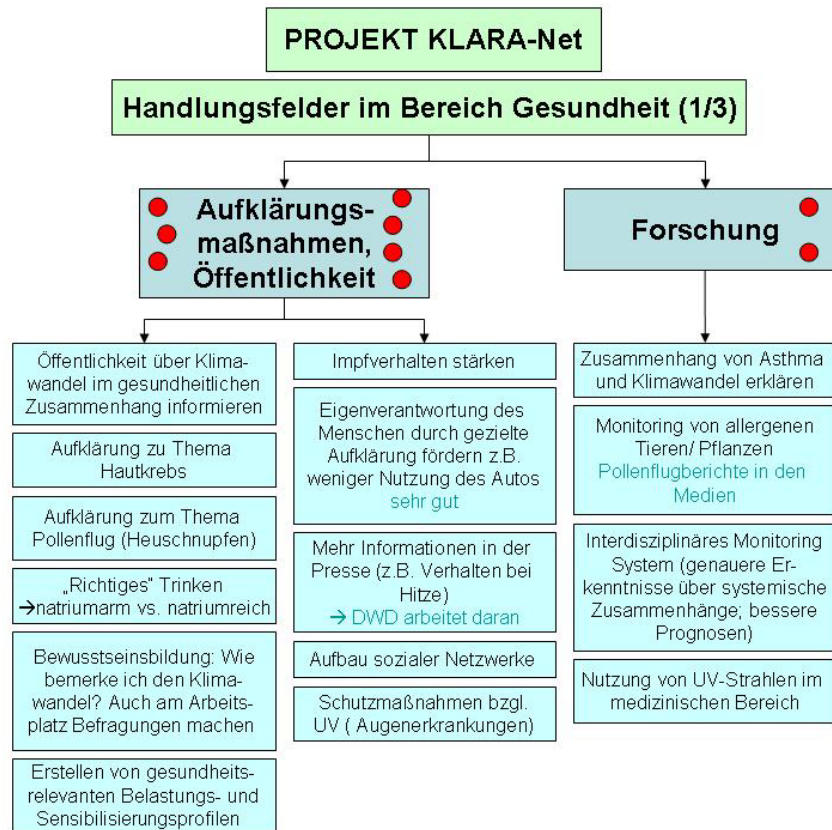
PROJEKT KLARA-Net

Handlungsfelder im Bereich Gesundheit (1/3)

Aufklärungsmaßnahmen, Öffentlichkeit

Forschung

Öffentlichkeit über Klimawandel im gesundheitlichen Zusammenhang informieren

Aufklärung zu Thema Hautkrebs

Aufklärung zum Thema Pollenflug (Heuschnupfen)

„Richtiges“ Trinken →natriumarm vs. natriumreich

Bewusstseinsbildung: Wie bemerke ich den Klimawandel? Auch am Arbeitsplatz Befragungen machen

Erstellen von gesundheitsrelevanten Belastungs- und Sensibilisierungsprofilen

Impfverhalten stärken

Eigenverantwortung des Menschen durch gezielte Aufklärung fördern z.B. weniger Nutzung des Autos sehr gut

Mehr Informationen in der Presse (z.B. Verhalten bei Hitze) → DWD arbeitet daran

Aufbau sozialer Netzwerke

Schutzmaßnahmen bzgl. UV ( Augenerkrankungen)

Zusammenhang von Asthma und Klimawandel erklären

Monitoring von allergenen Tieren/ Pflanzen Pollenflugberichte in den Medien

Interdisziplinäres Monitoring System (genauere Erkenntnisse über systemische Zusammenhänge; bessere Prognosen)

Nutzung von UV-Strahlen im medizinischen Bereich